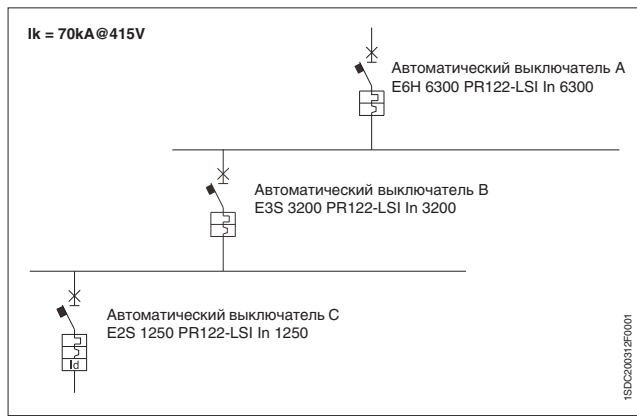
Ik = 70kA@415V

Автоматический выключатель A
E6H 6300 PR122-LSI In 6300

Автоматический выключатель B
E3S 3200 PR122-LSI In 3200

Автоматический выключатель C
E2S 1250 PR122-LSI In 1250

Id

1SDC200312F0001